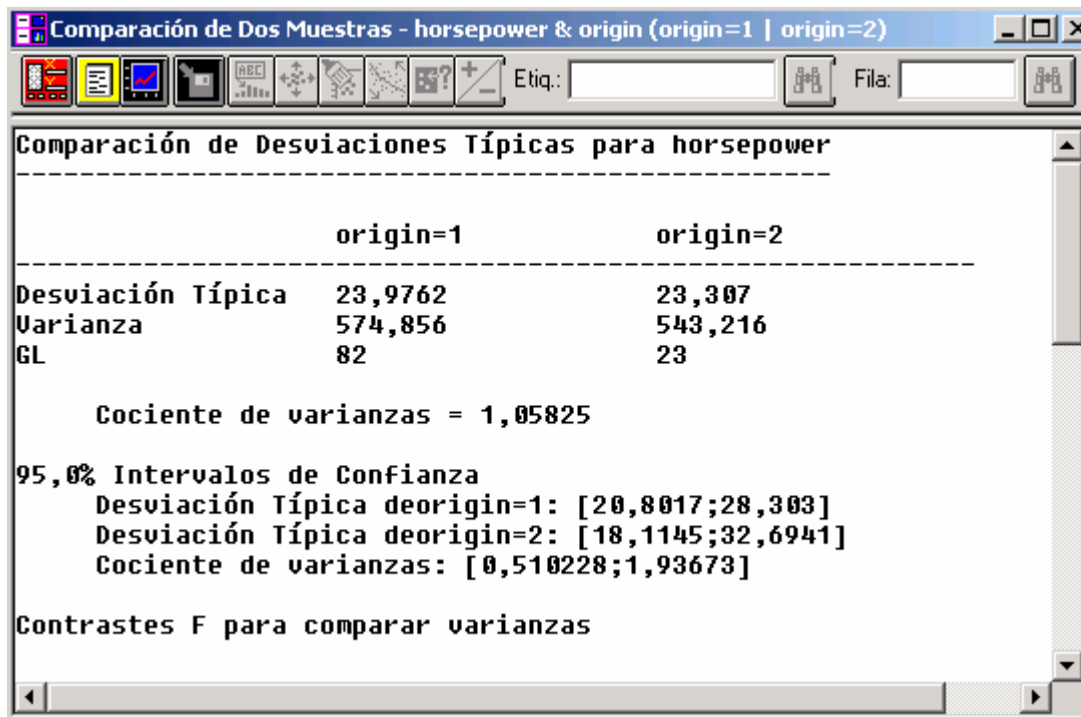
Comparación de Dos Muestras - horsepower & origin (origin=1 | origin=2)

Etiq.: Fila:

Comparación de Desviaciones Típicas para horsepower
---------------------------------------------------

| | origin=1 | origin=2 |
|---|---|---|
| Desviación Típica | 23,9762 | 23,307 |
| Varianza | 574,856 | 543,216 |
| GL | 82 | 23 |

Cociente de varianzas = 1,05825

95,0% Intervalos de Confianza
Desviación Típica deorigin=1: [20,8017;28,303]
Desviación Típica deorigin=2: [18,1145;32,6941]
Cociente de varianzas: [0,510228;1,93673]

Contrastes F para comparar varianzas